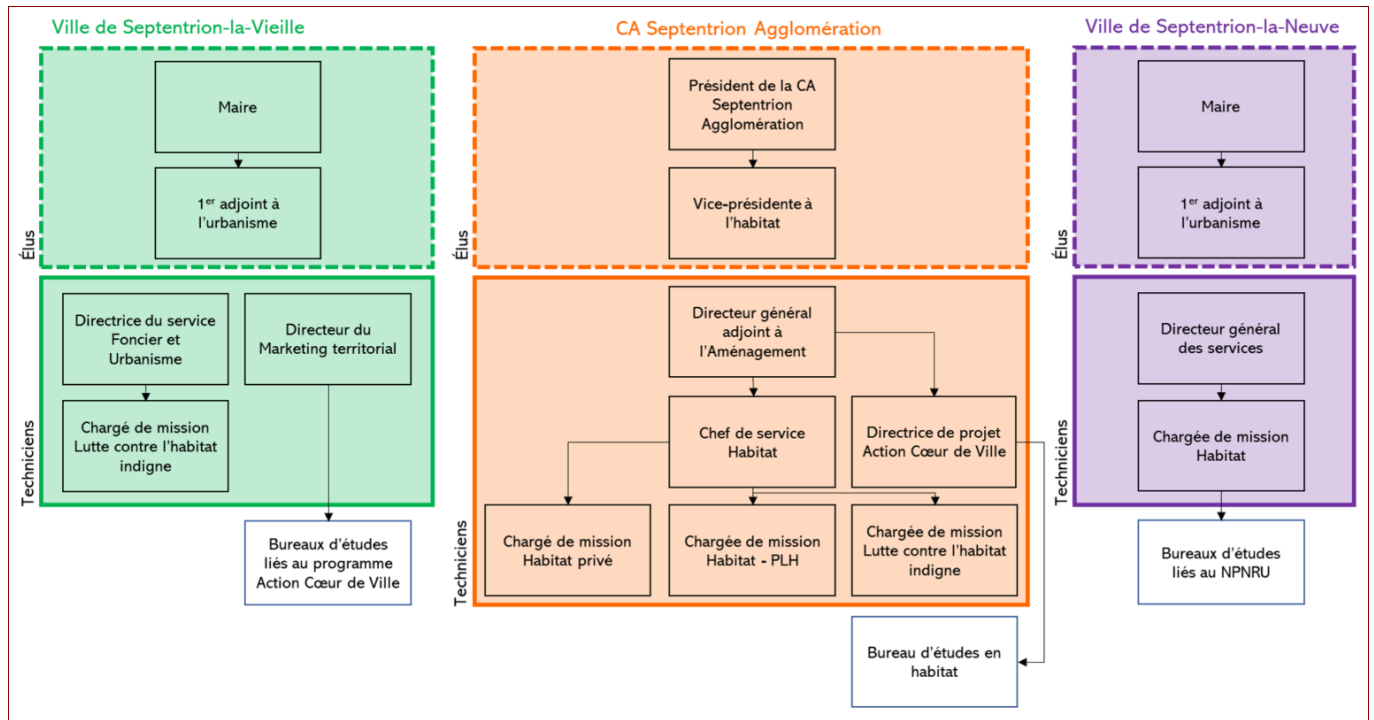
Ville de Septentrion-la-Vieille

Élus

Maire

1$^{er}$ adjoint à l'urbanisme

Techniciens

Directrice du service Foncier et Urbanisme

Chargé de mission Lutte contre l'habitat indigne

Directeur du Marketing territorial

Bureaux d'études liés au programme Action Cœur de Ville

CA Septentrion Agglomération

Élus

Président de la CA Septentrion Agglomération

Vice-présidente à l'habitat

Techniciens

Directeur général adjoint à l'Aménagement

Chef de service Habitat

Directrice de projet Action Cœur de Ville

Chargé de mission Habitat privé

Chargée de mission Habitat - PLH

Chargée de mission Lutte contre l'habitat indigne

Bureau d'études en habitat

Ville de Septentrion-la-Neuve

Élus

Maire

1$^{er}$ adjoint à l'urbanisme

Techniciens

Directeur général des services

Chargée de mission Habitat

Bureaux d'études liés au NPNRU